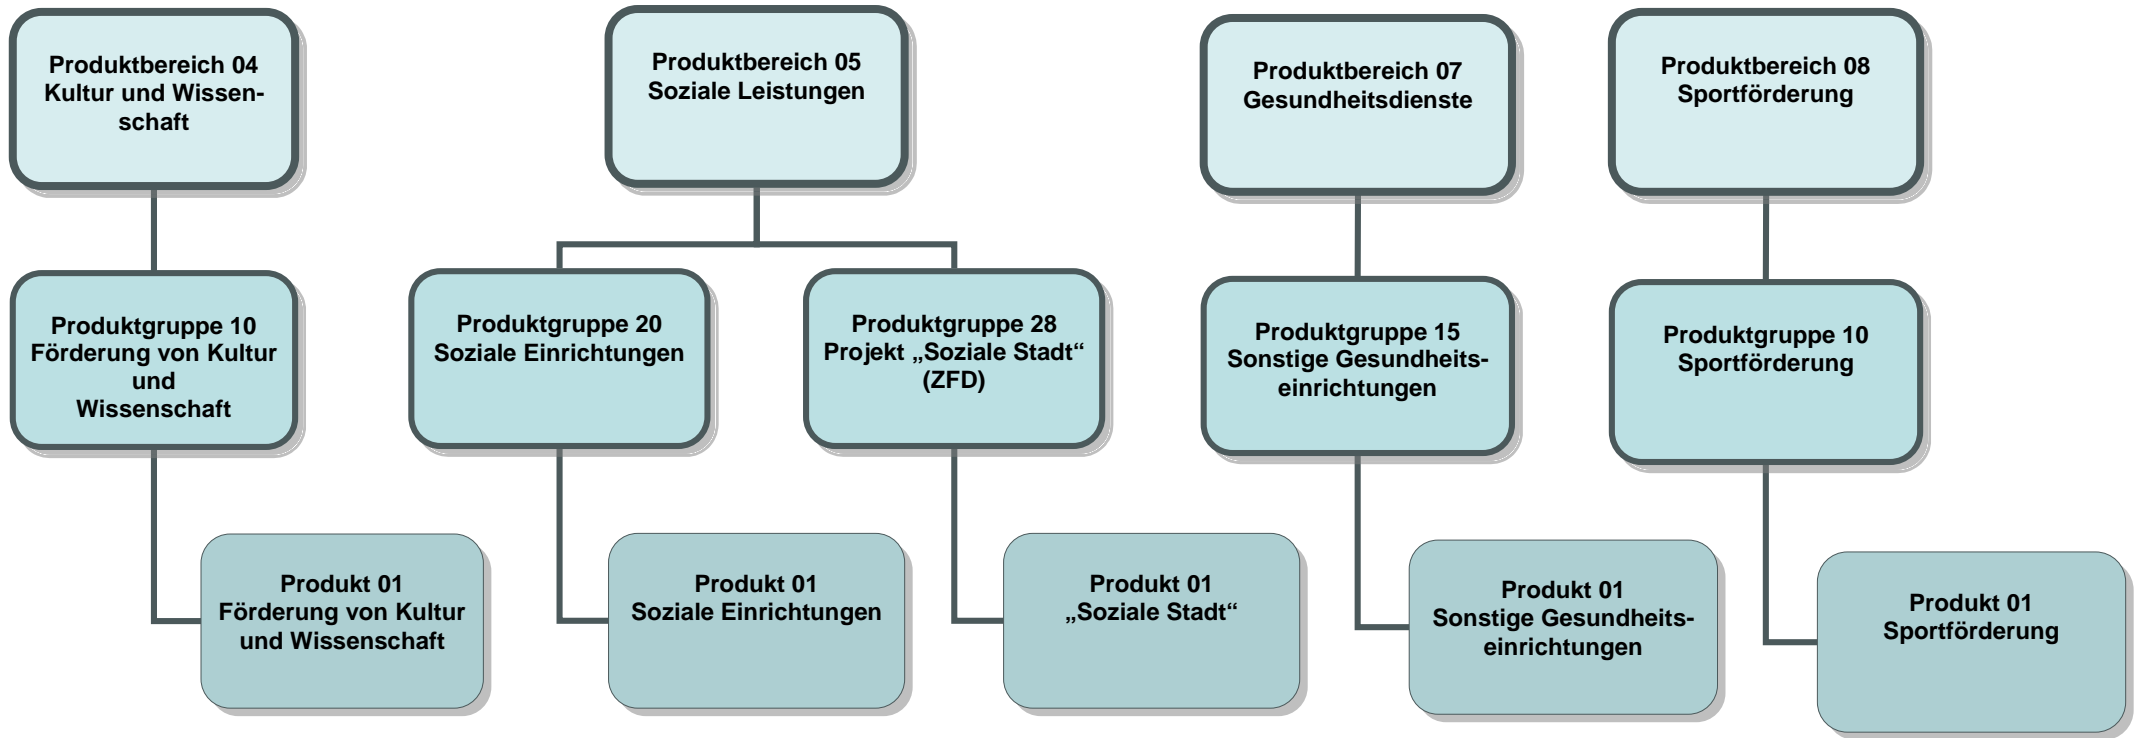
Produktbereich 04
Kultur und Wissenschaft

Produktgruppe 10
Förderung von Kultur und Wissenschaft

Produkt 01
Förderung von Kultur und Wissenschaft

Produktbereich 05
Soziale Leistungen

Produktgruppe 20
Soziale Einrichtungen

Produkt 01
Soziale Einrichtungen

Produktgruppe 28
Projekt „Soziale Stadt“ (ZFD)

Produkt 01
„Soziale Stadt“

Produktbereich 07
Gesundheitsdienste

Produktgruppe 15
Sonstige Gesundheitseinrichtungen

Produkt 01
Sonstige Gesundheitseinrichtungen

Produktbereich 08
Sportförderung

Produktgruppe 10
Sportförderung

Produkt 01
Sportförderung